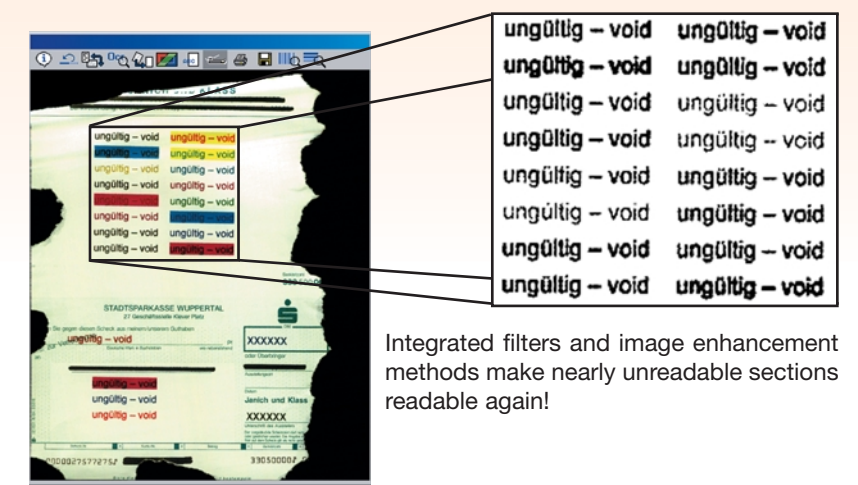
ungültig – void ungültig – void
ungültig – void ungültig – void
ungültig – void ungültig – void
ungültig – void ungültig – void
ungültig – void ungültig – void
ungültig – void ungültig – void
ungültig – void ungültig – void
ungültig – void ungültig – void

ungültig – void ungültig – void
ungültig – void ungültig – void
ungültig – void ungültig – void
ungültig – void ungültig – void
ungültig – void ungültig – void
ungültig – void ungültig – void
ungültig – void ungültig – void
ungültig – void ungültig – void

STADTSPARKASSE WUPPERTAL
27 Geschäftsstelle Klever Platz

ungültig – void

XXXXXX

Janich und Klass

XXXXXX

ungültig – void
ungültig – void
ungültig – void

000002757?275?

330500007

Integrated filters and image enhancement methods make nearly unreadable sections readable again!